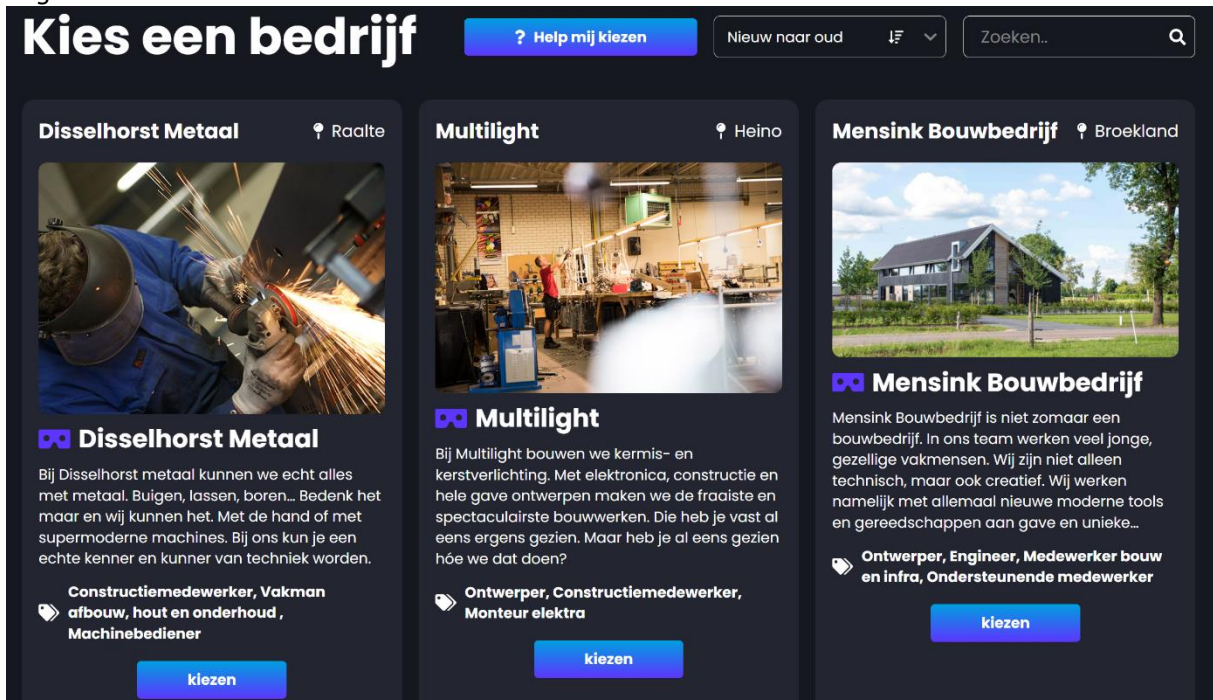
Kies een bedrijf

? Help mij kiezen

Nieuw naar oud

Zoeken..

Disselhorst Metaal
Raalte

Disselhorst Metaal

Bij Disselhorst metaal kunnen we echt alles met metaal. Buigen, lassen, boren... Bedenk het maar en wij kunnen het. Met de hand of met supermoderne machines. Bij ons kun je een echte kenner en kunner van techniek worden.

Constructiemedewerker, Vakman afbouw, hout en onderhoud , Machinebediener

kiezen

Multilight
Heino

Multilight

Bij Multilight bouwen we kermis- en kerstverlichting. Met elektronica, constructie en hele gave ontwerpen maken we de fraaiste en spectaculairste bouwwerken. Die heb je vast al eens ergens gezien. Maar heb je al eens gezien hóe we dat doen?

Ontwerper, Constructiemedewerker, Monteur elektra

kiezen

Mensink Bouwbedrijf
Broekland

Mensink Bouwbedrijf

Mensink Bouwbedrijf is niet zomaar een bouwbedrijf. In ons team werken veel jonge, gezellige vakmensen. Wij zijn niet alleen technisch, maar ook creatief. Wij werken namelijk met allemaal nieuwe moderne tools en gereedschappen aan gave en unieke...

Ontwerper, Engineer, Medewerker bouw en infra, Ondersteunende medewerker

kiezen